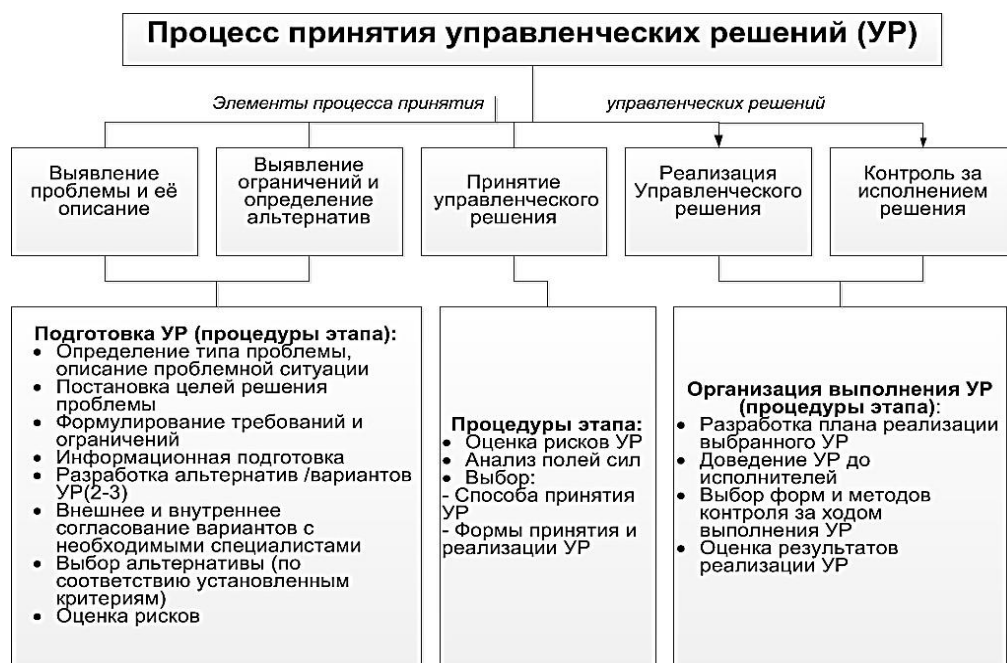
Процесс принятия управленческих решений (УР)

Элементы процесса принятия управленческих решений

Выявление проблемы и её описание

Выявление ограничений и определение альтернатив

Принятие управленческого решения

Реализация Управленческого решения

Контроль за исполнением решения

Подготовка УР (процедуры этапа):
• Определение типа проблемы, описание проблемной ситуации
• Постановка целей решения проблемы
• Формулирование требований и ограничений
• Информационная подготовка
• Разработка альтернатив /вариантов УР(2-3)
• Внешнее и внутреннее согласование вариантов с необходимыми специалистами
• Выбор альтернативы (по соответствию установленным критериям)
• Оценка рисков

Процедуры этапа:
• Оценка рисков УР
• Анализ полей сил
• Выбор:
- Способа принятия УР
- Формы принятия и реализации УР

Организация выполнения УР (процедуры этапа):
• Разработка плана реализации выбранного УР
• Доведение УР до исполнителей
• Выбор форм и методов контроля за ходом выполнения УР
• Оценка результатов реализации УР